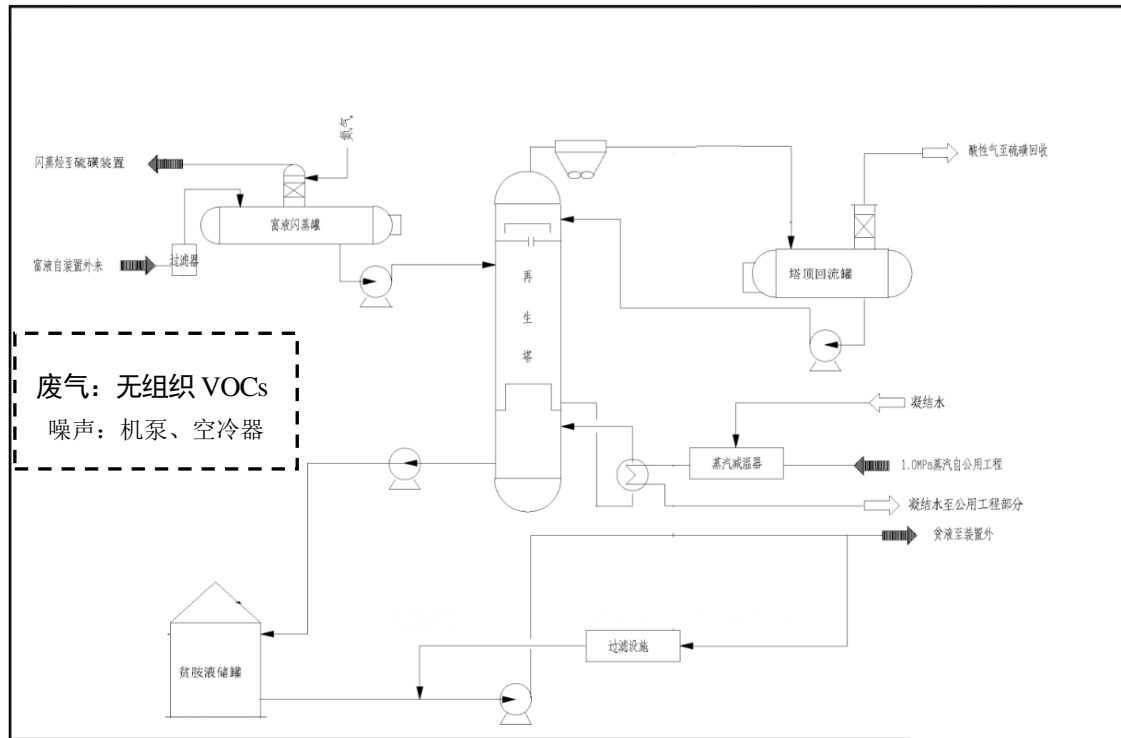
闪蒸烃至硫磺装置

氮气

酸性气至硫磺回收

富液闪蒸罐

富液自装置外来

过滤器

再

生

塔

塔顶回流罐

废气：无组织 VOCs

噪声：机泵、空冷器

凝结水

蒸汽减温器

1.0MPa蒸汽自公用工程

凝结水至公用工程部分

贫液至装置外

过滤设施

贫胺液储罐